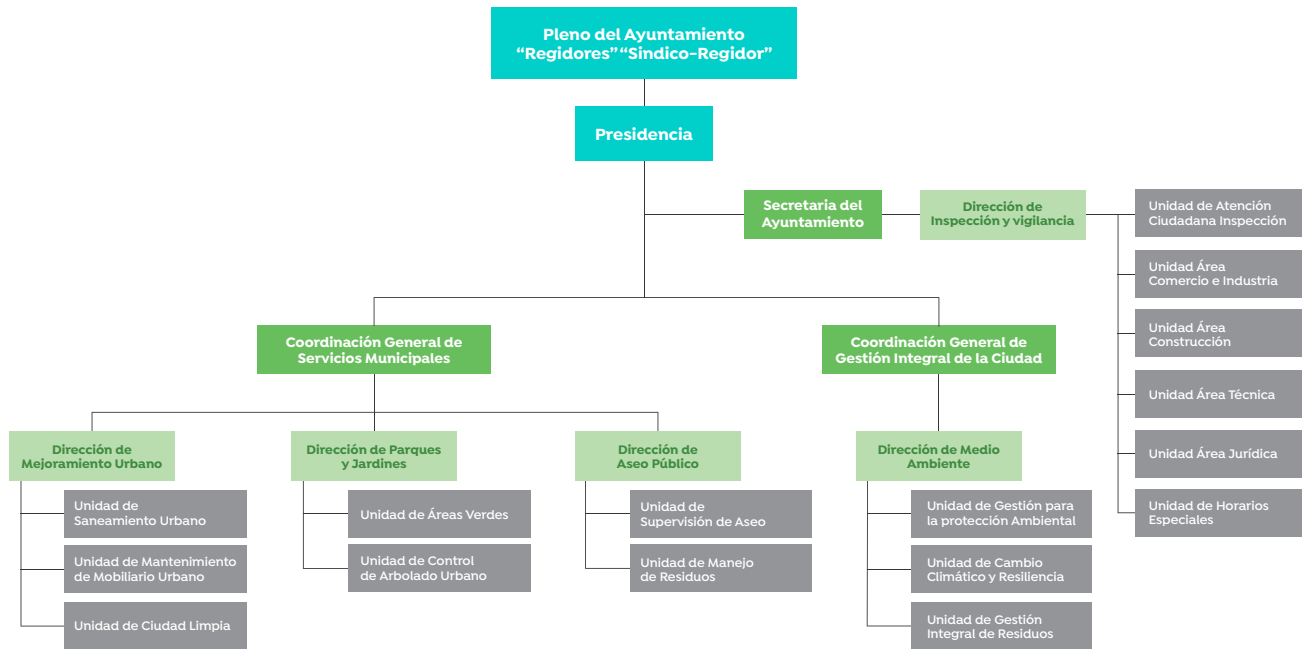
Pleno del Ayuntamiento
“Regidores” “Sindico-Regidor”

Presidencia

Secretaria del Ayuntamiento

Dirección de Inspección y vigilancia

Unidad de Atención Ciudadana Inspección

Unidad Área Comercio e Industria

Unidad Área Construcción

Unidad Área Técnica

Unidad Área Jurídica

Unidad de Horarios Especiales

Coordinación General de Servicios Municipales

Coordinación General de Gestión Integral de la Ciudad

Dirección de Mejoramiento Urbano

Unidad de Saneamiento Urbano

Unidad de Mantenimiento de Mobiliario Urbano

Unidad de Ciudad Limpia

Dirección de Parques y Jardines

Unidad de Áreas Verdes

Unidad de Control de Arbolado Urbano

Dirección de Aseo Público

Unidad de Supervisión de Aseo

Unidad de Manejo de Residuos

Dirección de Medio Ambiente

Unidad de Gestión para la protección Ambiental

Unidad de Cambio Climático y Resiliencia

Unidad de Gestión Integral de Residuos